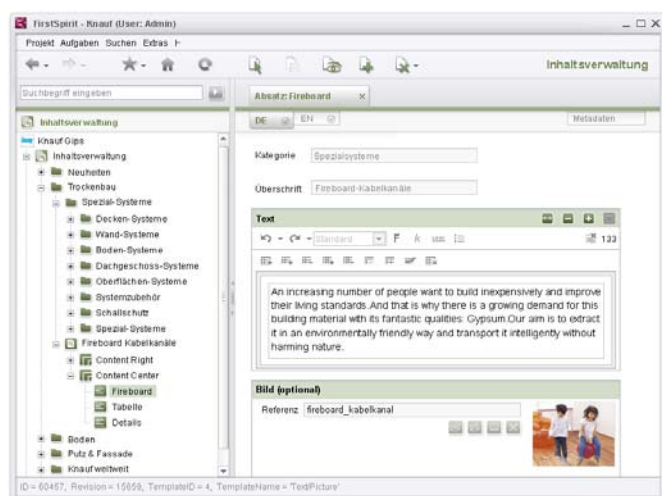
FirstSpirit - Knauf (User: Admin)

Projekt Aufgaben Suchen Extras

Inhaltsverwaltung

Suchbegriff eingeben

Absatz: Fireboard

Inhaltsverwaltung

DE EN

Metadaten

Knauf Gips
Inhaltsverwaltung
Neuheiten
Trockenbau
Spezial-Systeme
Decken-Systeme
Wand-Systeme
Boden-Systeme
Dachgeschoss-Systeme
Oberflächen-Systeme
Systemzubehör
Schallschutz
Spezial-Systeme
Fireboard Kabelkanäle
Content Right
Content Center
Fireboard
Tabelle
Details
Boden
Putz & Fassade
Knauf weltweit

Kategorie Spezialsysteme

Überschrift Fireboard-Kabelkanäle

Text

Standard F k

133

An increasing number of people want to build inexpensively and improve their living standards. And that is why there is a growing demand for this building material with its fantastic qualities: Gypsum.Our aim is to extract it in an environmentally friendly way and transport it intelligently without harming nature.

Bild (optional)

Referenz fireboard_kabelkanal

ID = 60457, Revision = 15659, TemplateID = 4, TemplateName = 'Text/Picture'